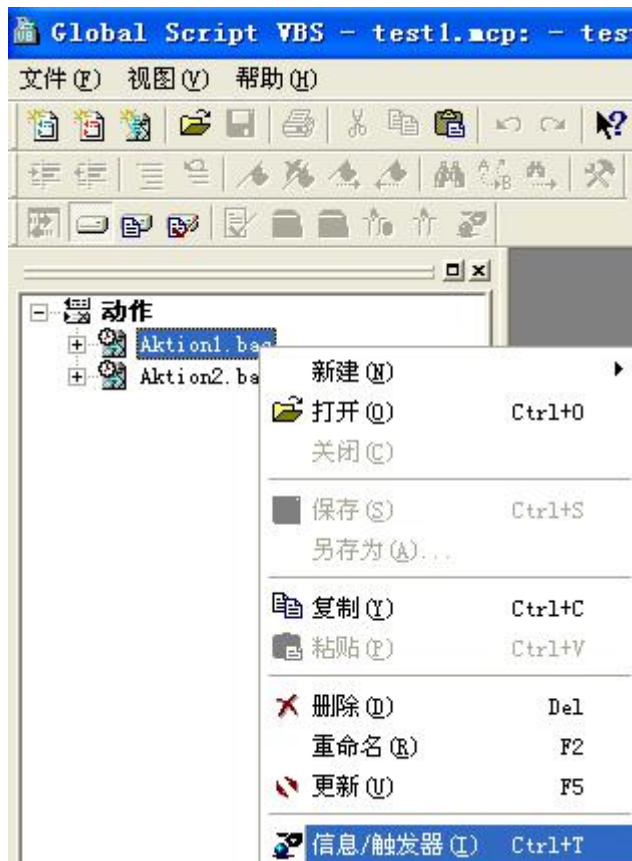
Global Script VBS - test1.mcp: - tes

文件(F) 视图(V) 帮助(H)

动作

Aktion1.bac

Aktion2.ba

新建(N)

打开(O) Ctrl+O

关闭(C)

保存(S) Ctrl+S

另存为(A)...

复制(Y) Ctrl+C

粘贴(P) Ctrl+V

删除(D) Del

重命名(R) F2

更新(U) F5

信息/触发器(I) Ctrl+T